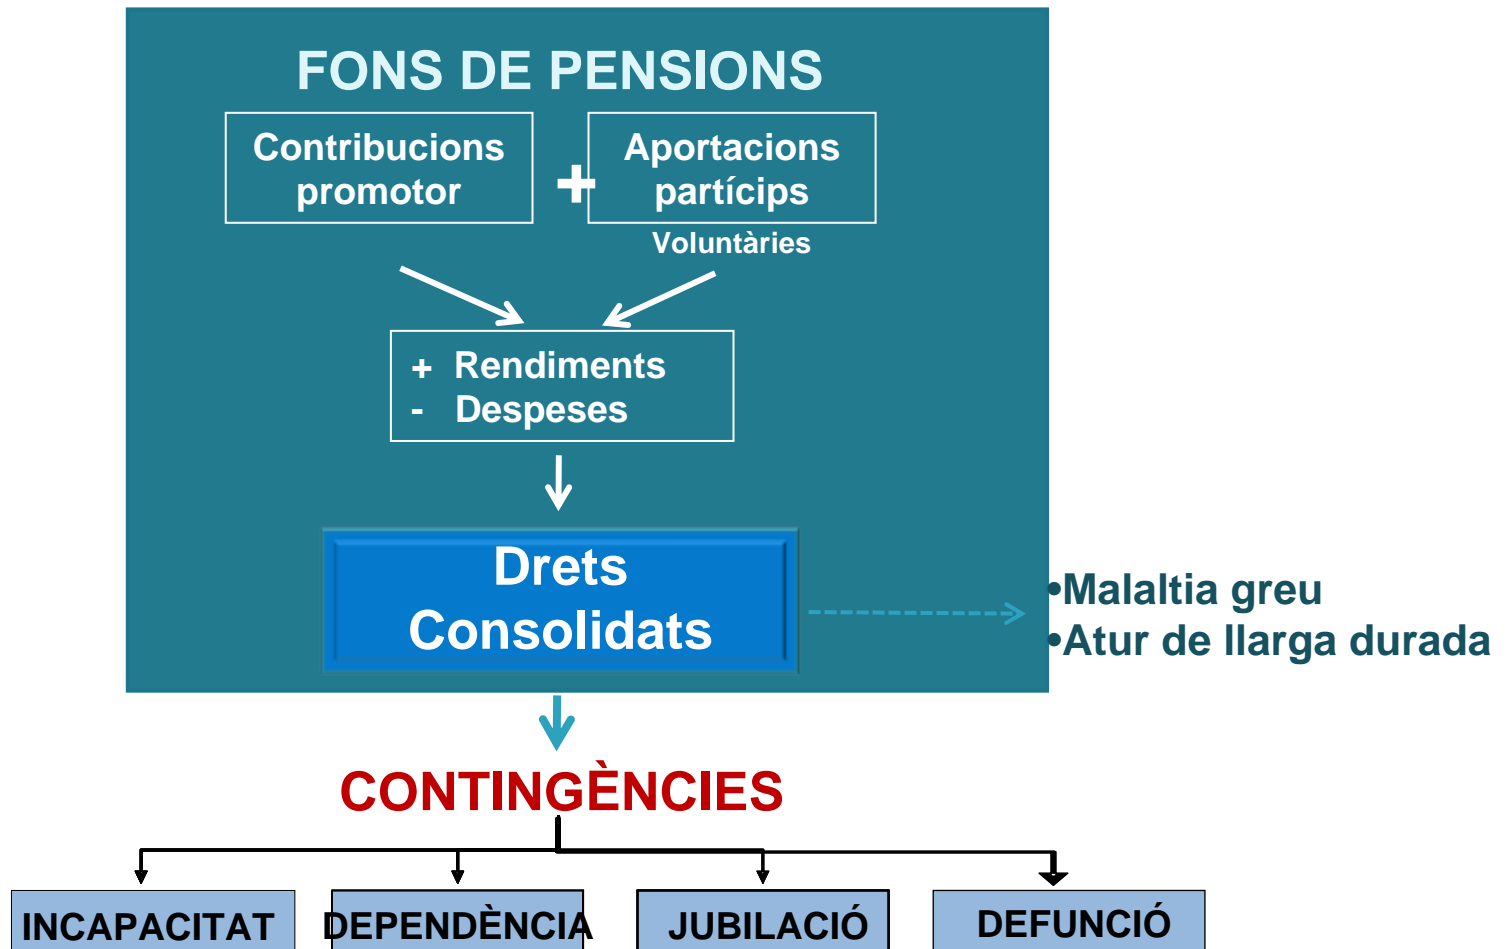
FONS DE PENSIONS

Contribucions promotor

+

Aportacions partícips

Voluntàries

+ Rendiments
- Despeses

Drets Consolidats

•Malaltia greu
•Atur de llarga durada

CONTINGÈNCIES

INCAPACITAT

DEPENDÈNCIA

JUBILACIÓ

DEFUNCIÓ